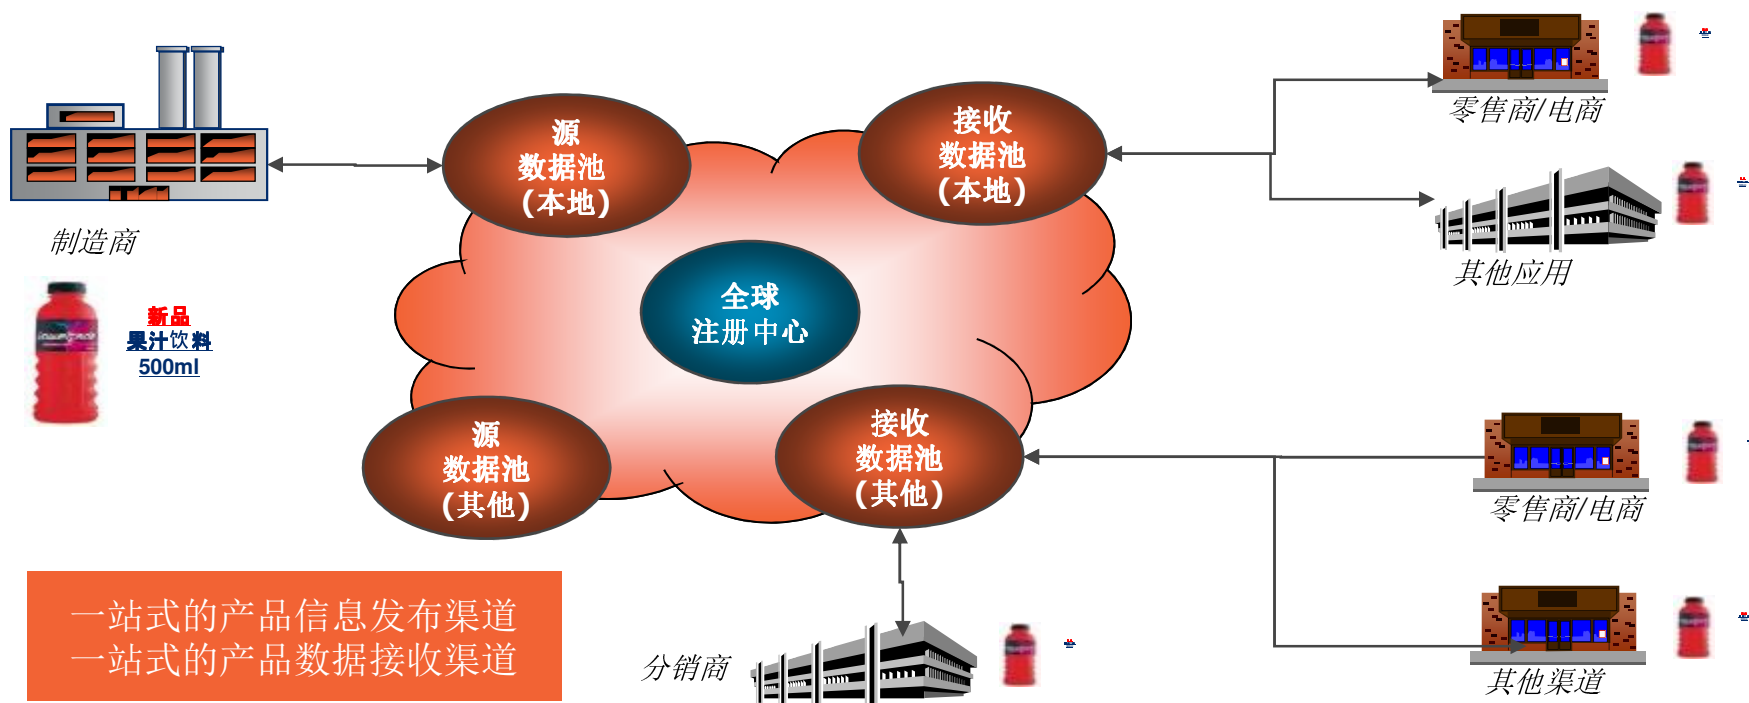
制造商

新品
果汁饮料
500ml

源
数据池
（本地）

接收
数据池
（本地）

全球
注册中心

源
数据池
（其他）

接收
数据池
（其他）

零售商/电商

其他应用

零售商/电商

其他渠道

分销商

一站式的产品信息发布渠道
一站式的产品数据接收渠道